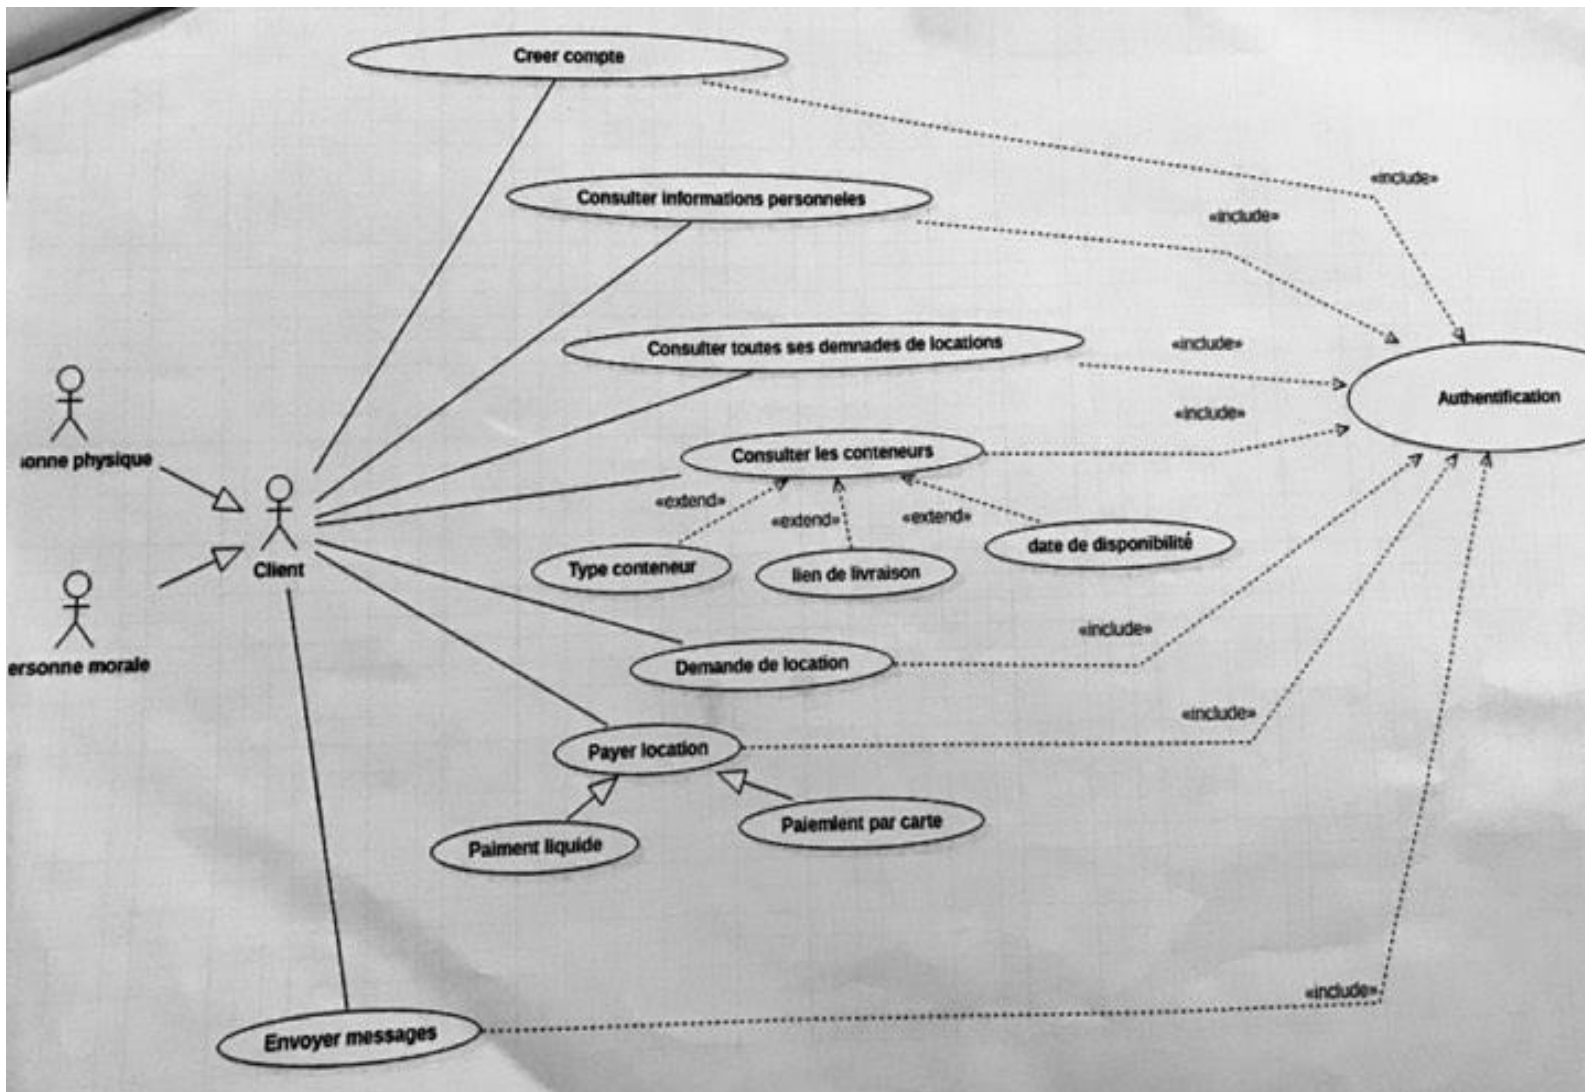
Creer compte

«include»

Consulter informations personneles

«include»

Consulter toutes ses demnades de locations

«include»

«include»

Authentification

ıonne physique

Client

ersonne morale

Consulter les conteneurs

«extend»

«extend»

«extend»

date de disponibilité

Type conteneur

lien de livraison

«include»

Demande de location

«include»

Payer location

Paiment liquide

Paiemlent par carte

«include»

Envoyer messages